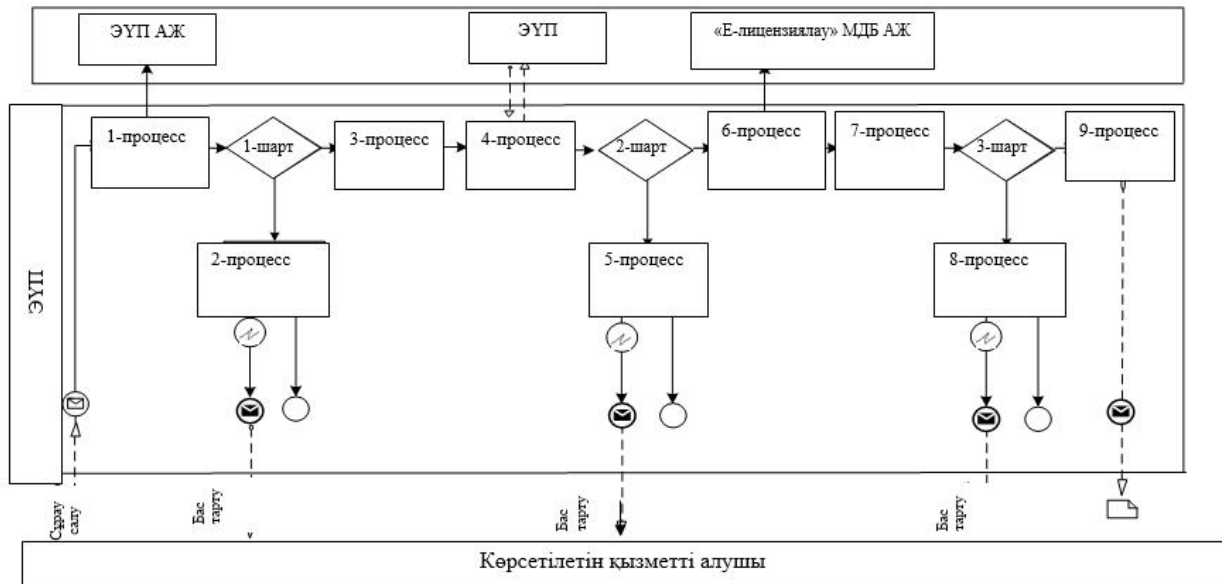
ЭҮП АЖ

ЭҮП

«Е-лицензиялау» МДБ АЖ

ЭҮП

1-процесс

1-шарт

3-процесс

4-процесс

2-шарт

6-процесс

7-процесс

3-шарт

9-процесс

2-процесс

5-процесс

8-процесс

Сұрау салу

Бас тарту

Бас тарту

Бас тарту

Көрсетілетін қызметті алушы